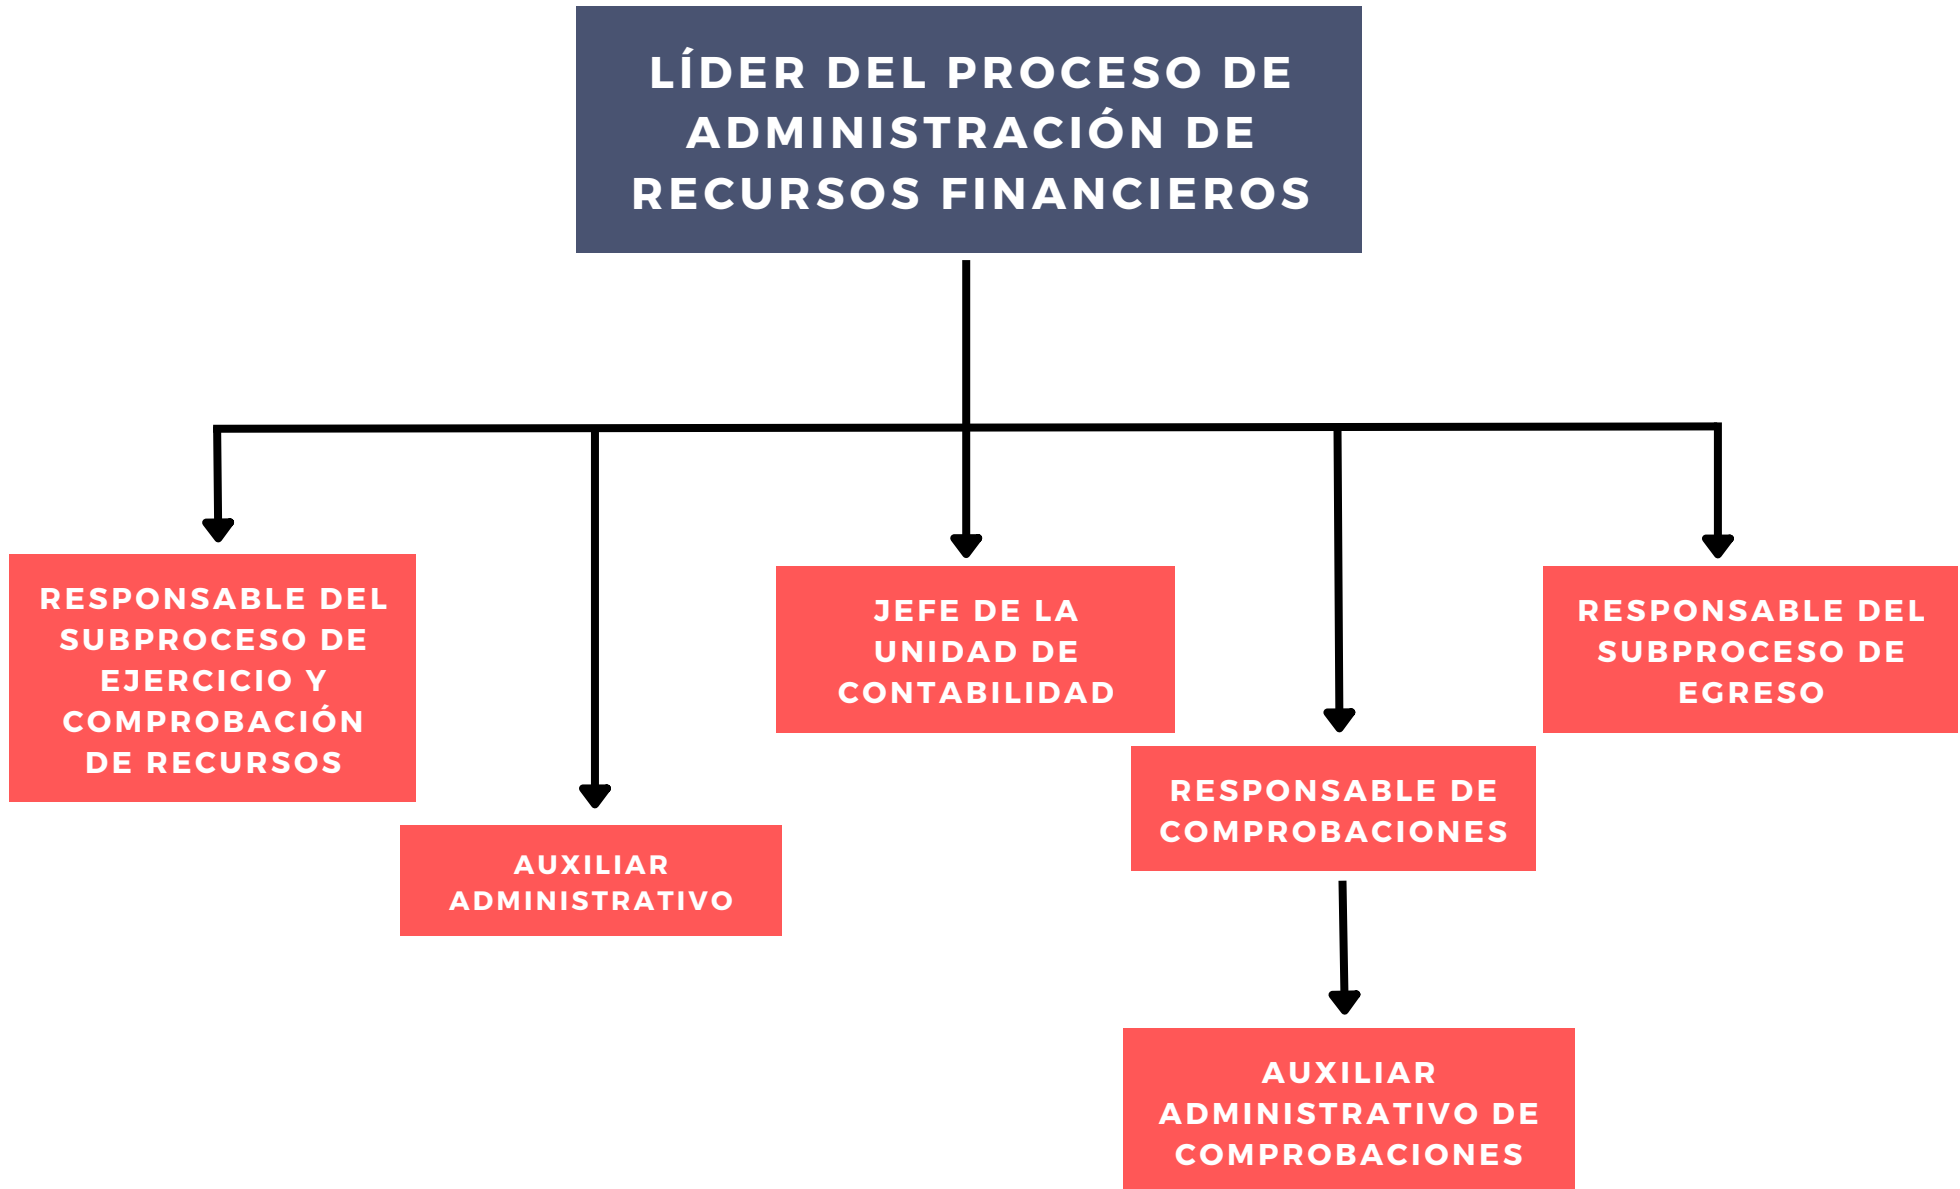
LÍDER DEL PROCESO DE ADMINISTRACIÓN DE RECURSOS FINANCIEROS

RESPONSABLE DEL SUBPROCESO DE EJERCICIO Y COMPROBACIÓN DE RECURSOS

AUXILIAR ADMINISTRATIVO

JEFE DE LA UNIDAD DE CONTABILIDAD

RESPONSABLE DE COMPROBACIONES

AUXILIAR ADMINISTRATIVO DE COMPROBACIONES

RESPONSABLE DEL SUBPROCESO DE EGRESO